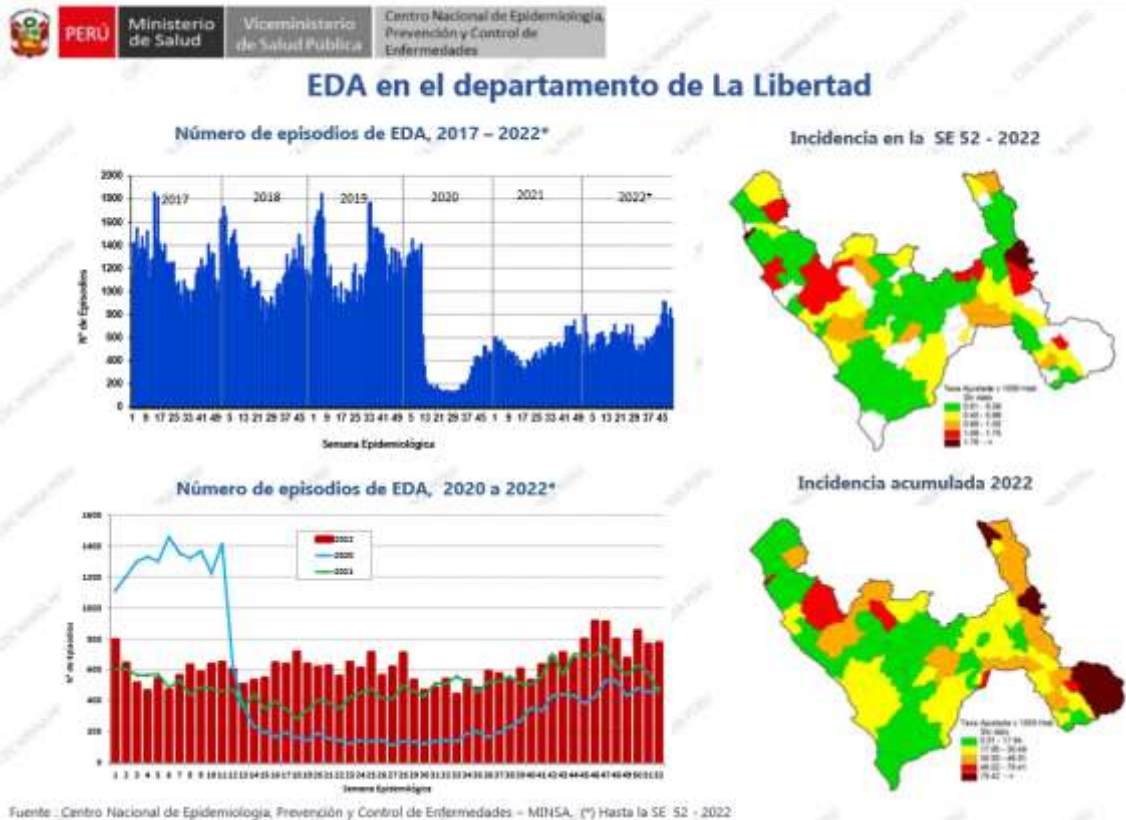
PERÚ Ministerio de Salud Viceministerio de Salud Publica Centro Nacional de Epidemiología, Prevención y Control de Enfermedades

EDA en el departamento de La Libertad

Número de episodios de EDA, 2017 – 2022*

2017 2018 2019 2020 2021 2022*

2000 1800 1600 1400 1200 1000 800 600 400 200 0

N° de Episodios

1 9 17 25 33 41 49 5 13 21 29 37 45 1 9 17 25 33 41 49 5 13 21 29 37 45 1 9 17 25 33 41 49 5 13 21 29 37 45

Semana Epidemiológica

Incidencia en la SE 52 - 2022

Tasa Ajustada x 1000 Hab
Sin casos
0.01 - 0.38
0.40 - 0.66
0.69 - 1.02
1.08 - 1.75
1.78 - +

Número de episodios de EDA, 2020 a 2022*

1600 1400 1200 1000 800 600 400 200 0

N° de Episodios

2022
2020
2021

1 2 3 4 5 6 7 8 9 10 11 12 13 14 15 16 17 18 19 20 21 22 23 24 25 26 27 28 29 30 31 32 33 34 35 36 37 38 39 40 41 42 43 44 45 46 47 48 49 50 51 52

Semana Epidemiológica

Incidencia acumulada 2022

Tasa Ajustada x 1000 Hab
Sin casos
0.01 - 17.94
17.95 - 30.49
30.50 - 48.51
48.52 - 79.41
79.42 - +

Fuente : Centro Nacional de Epidemiología, Prevención y Control de Enfermedades – MINSA, (*) Hasta la SE 52 - 2022